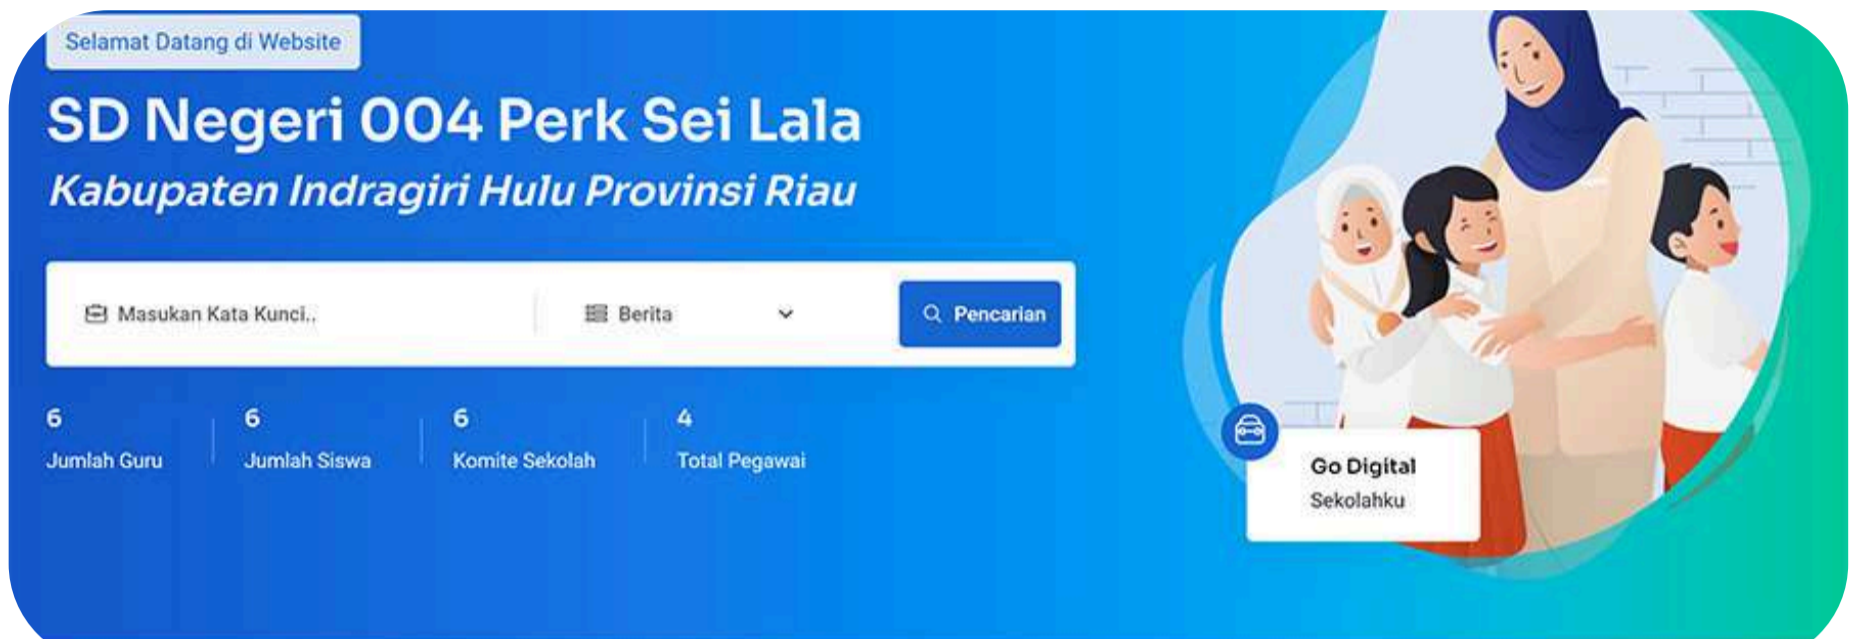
Selamat Datang di Website

SD Negeri 004 Perk Sei Lala

Kabupaten Indragiri Hulu Provinsi Riau

Masukan Kata Kunci..

Berita

Pencarian

6
Jumlah Guru

6
Jumlah Siswa

6
Komite Sekolah

4
Total Pegawai

Go Digital
Sekolahku